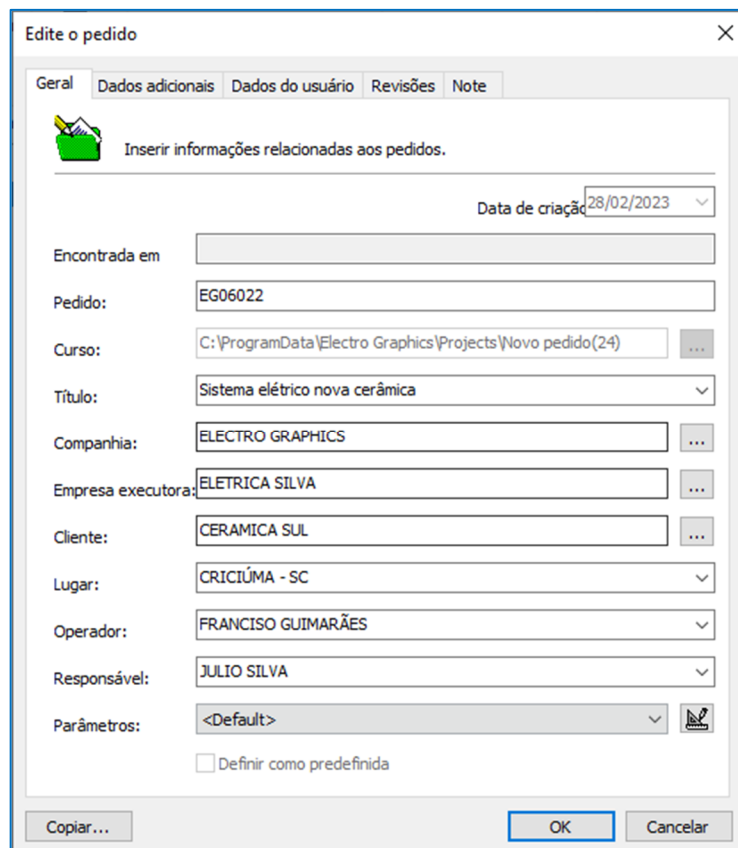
Edite o pedido

Geral | Dados adicionais | Dados do usuário | Revisões | Note

Inserir informações relacionadas aos pedidos.

Data de criaçã 28/02/2023

Encontrada em

Pedido: EG06022

Curso: C:\ProgramData\Electro Graphics\Projects\Novo pedido(24) ...

Título: Sistema elétrico nova cerâmica

Companhia: ELECTRO GRAPHICS ...

Empresa executora: ELETRICA SILVA ...

Cliente: CERAMICA SUL ...

Lugar: CRICIÚMA - SC

Operador: FRANCISO GUIMARÃES

Responsável: JULIO SILVA

Parâmetros: <Default>

Definir como predefinida

Copiar... | OK | Cancelar